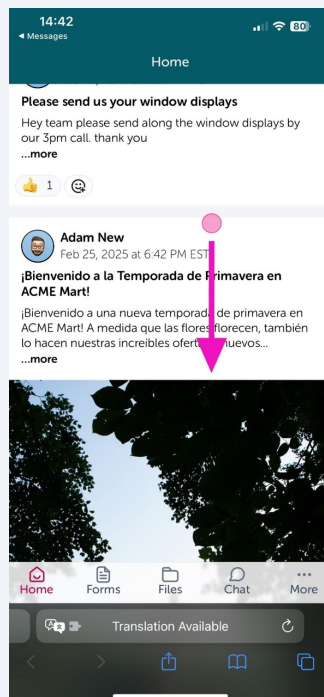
14:42
◀ Messages
80

Home

Please send us your window displays
Hey team please send along the window displays by our 3pm call. thank you
...more

👍 1

Adam New
Feb 25, 2025 at 6:42 PM EST
¡Bienvenido a la Temporada de Primavera en ACME Mart!
¡Bienvenido a una nueva temporada de primavera en ACME Mart! A medida que las flores florecen, también lo hacen nuestras increíbles ofert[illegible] nuevos...
...more

Home
Forms
Files
Chat
More

Translation Available